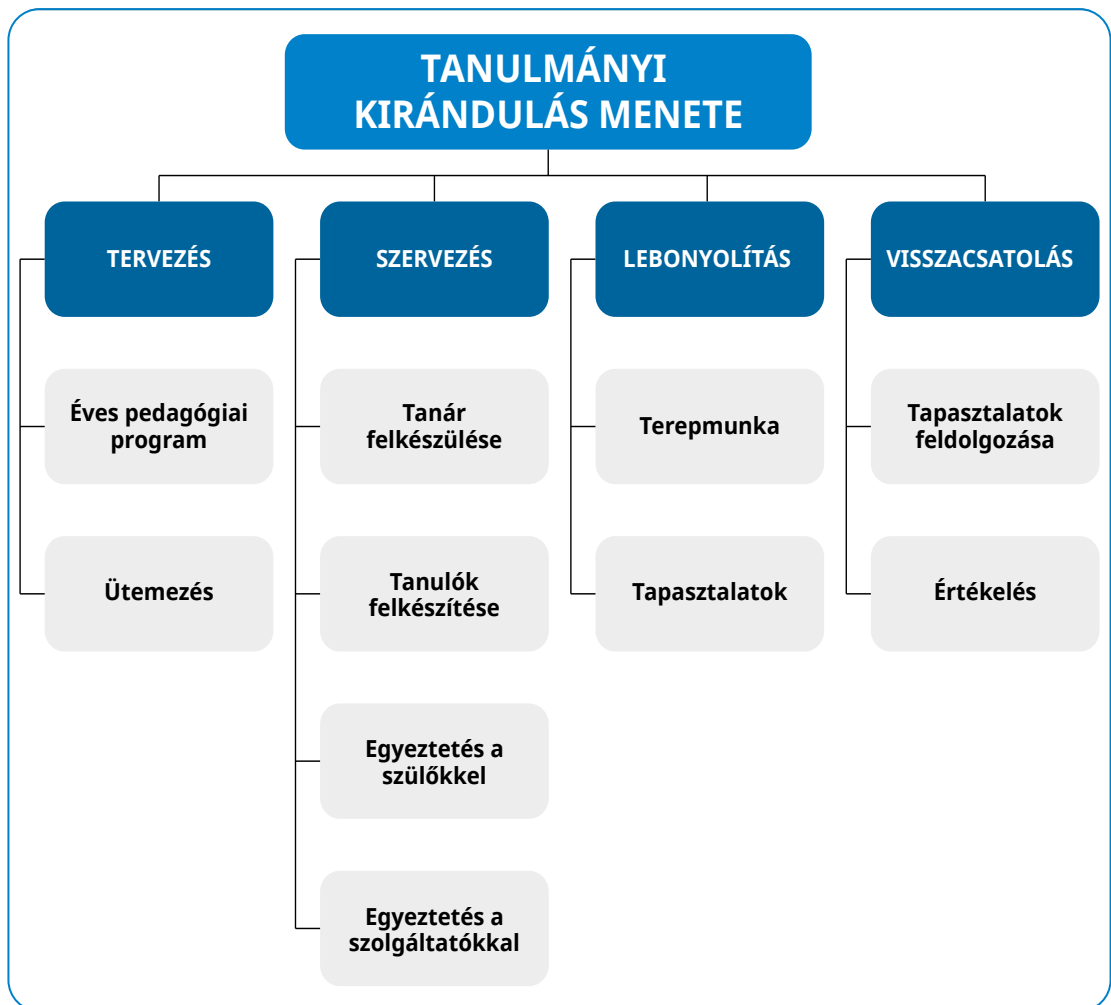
TANULMÁNYI KIRÁNDULÁS MENETE

TERVEZÉS

Éves pedagógiai program

Ütemezés

SZERVEZÉS

Tanár felkészülése

Tanulók felkészítése

Egyeztetés a szülőkkel

Egyeztetés a szolgáltatókkal

LEBONYOLÍTÁS

Terepmunka

Tapasztalatok

VISSZACSATOLÁS

Tapasztalatok feldolgozása

Értékelés